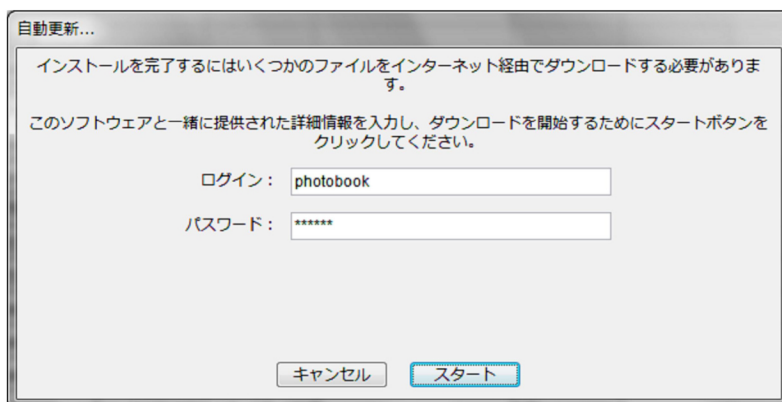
自動更新...

インストールを完了するにはいくつかのファイルをインターネット経由でダウンロードする必要があります。

このソフトウェアと一緒に提供された詳細情報を入力し、ダウンロードを開始するためにスタートボタンをクリックしてください。

ログイン： photobook

パスワード： ******

キャンセル

スタート